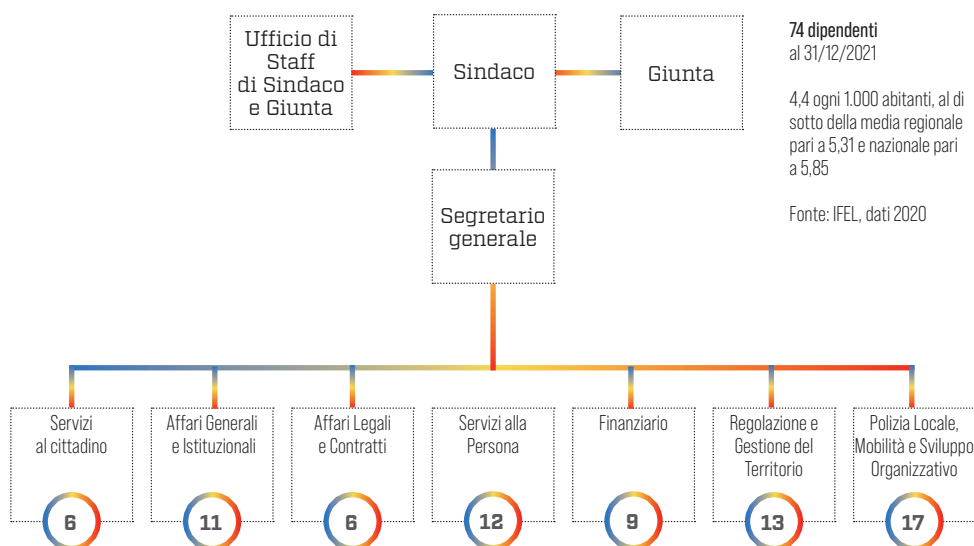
Ufficio di Staff di Sindaco e Giunta

Sindaco

Giunta

74 dipendenti
al 31/12/2021

4,4 ogni 1.000 abitanti, al di sotto della media regionale pari a 5,31 e nazionale pari a 5,85

Fonte: IFEL, dati 2020

Segretario generale

Servizi al cittadino

6

Affari Generali e Istituzionali

11

Affari Legali e Contratti

6

Servizi alla Persona

12

Finanziario

9

Regolazione e Gestione del Territorio

13

Polizia Locale, Mobilità e Sviluppo Organizzativo

17